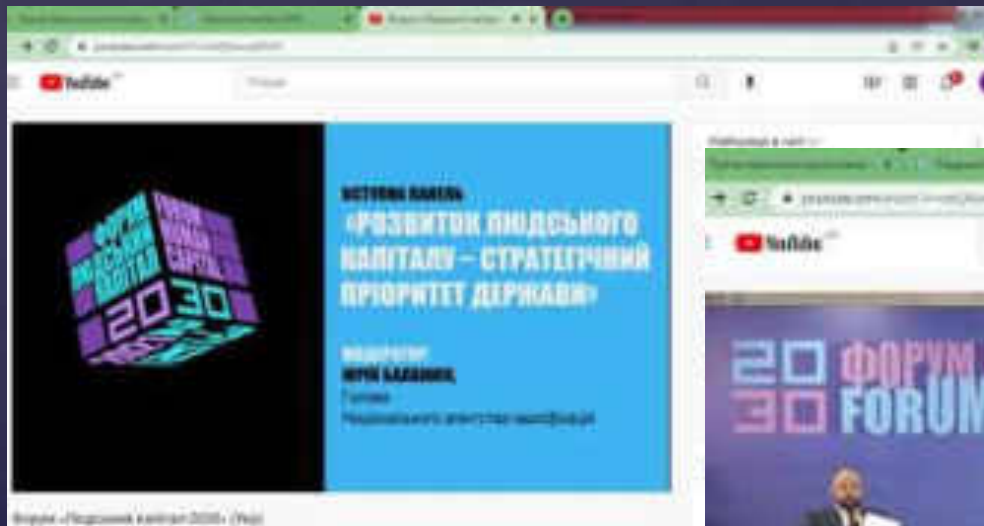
YouTube

ВСТУПНА ПАНЕЛЬ
«РОЗВИТОК ЛЮДСЬКОГО КАПІТАЛУ – СТРАТЕГІЧНИЙ ПРІОРИТЕТ ДЕРЖАВИ»

МОДЕРАТОР:
ЮРІЙ БАЗАНИНК
Голова
Національного агентства кваліфікацій

ФОРУМ ЛЮДСЬКИЙ КАПІТАЛ HUMAN CAPITAL 2030

Форум «Людський капітал 2030» (Укр)

YouTube

20 30 ФОРУМ FORUM